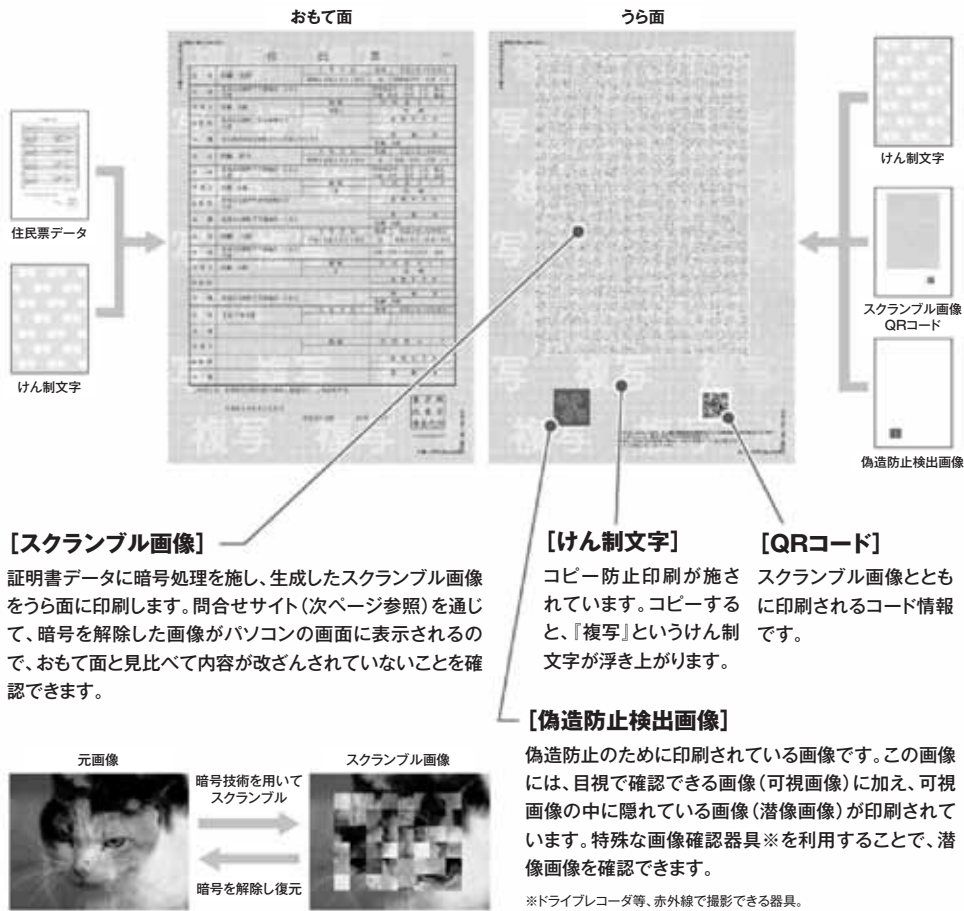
おもて面

うら面

住民票データ

けん制文字

けん制文字

スクランブル画像
QRコード

偽造防止検出画像

［スクランブル画像］

証明書データに暗号処理を施し、生成したスクランブル画像をうら面に印刷します。問合せサイト（次ページ参照）を通じて、暗号を解除した画像がパソコンの画面に表示されるので、おもて面と見比べて内容が改ざんされていないことを確認できます。

［けん制文字］

コピー防止印刷が施されています。コピーすると、『複写』というけん制文字が浮き上がります。

［QRコード］

スクランブル画像とともに印刷されるコード情報です。

［偽造防止検出画像］

偽造防止のために印刷されている画像です。この画像には、目視で確認できる画像（可視画像）に加え、可視画像の中に隠れている画像（潜像画像）が印刷されています。特殊な画像確認器具※を利用することで、潜像画像を確認できます。

※ドライブレコーダ等、赤外線で撮影できる器具。

元画像

スクランブル画像

暗号技術を用いてスクランブル

暗号を解除し復元